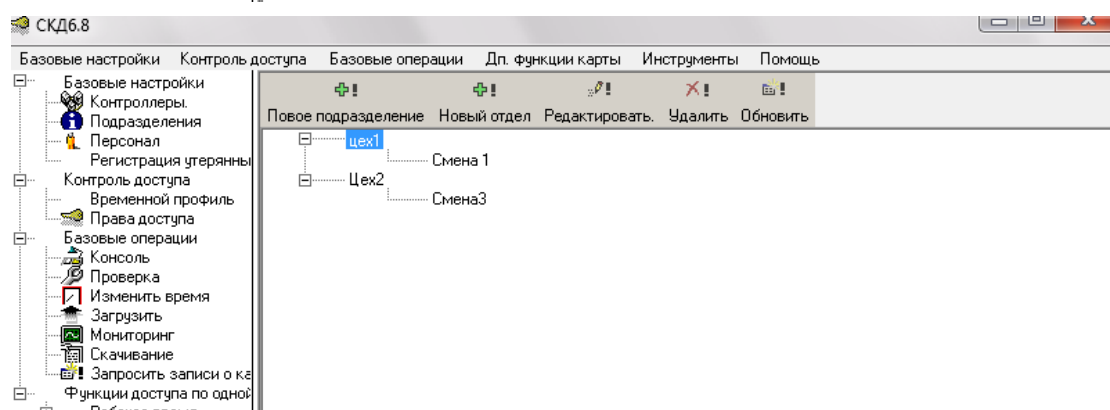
СКД6.8

Базовые настройки Контроль доступа Базовые операции Дп. функции карты Инструменты Помощь

Базовые настройки
Контроллеры.
Подразделения
Персонал
Регистрация утерянны
Контроль доступа
Временной профиль
Права доступа
Базовые операции
Консоль
Проверка
Изменить время
Загрузить
Мониторинг
Скачивание
Запросить записи о ка
Функции доступа по одной

Повое подразделение Новый отдел Редактировать. Удалить Обновить

цех1
Смена 1
Цех2
Смена3